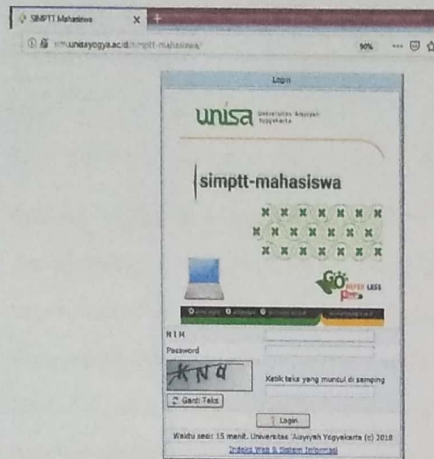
SIMPTT Mahasiswa

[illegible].unisayogya.ac.id/simptt-mahasiswa/

90%

Login

unisa Universitas 'Aisyiyah Yogyakarta

simptt-mahasiswa

GO PAPER LESS

NIM

Password

KNQ

Ketik teks yang muncul di samping

Ganti Teks

Login

Waktu sesi: 15 menit. Universitas 'Aisyiyah Yogyakarta (c) 2018

Industri Web & Sistem Informasi